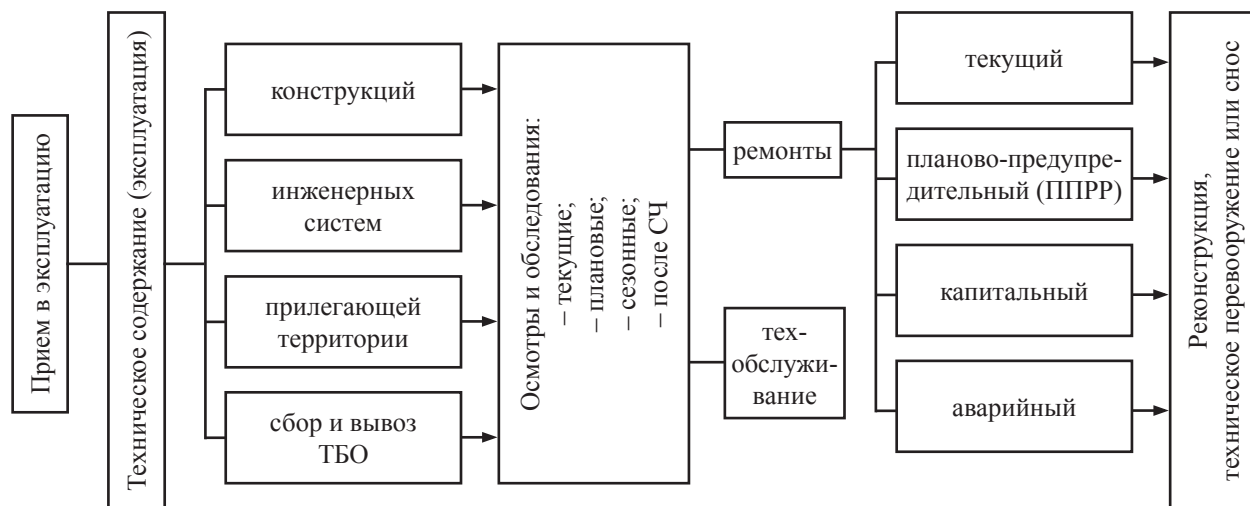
Прием в эксплуатацию

Техническое содержание (эксплуатация)

конструкций

инженерных систем

прилегающей территории

сбор и вывоз ТБО

Осмотры и обследования:
– текущие;
– плановые;
– сезонные;
– после СЧ

ремонты

техобслуживание

текущий

планово-предупредительный (ППРР)

капитальный

аварийный

Реконструкция, техническое перевооружение или снос